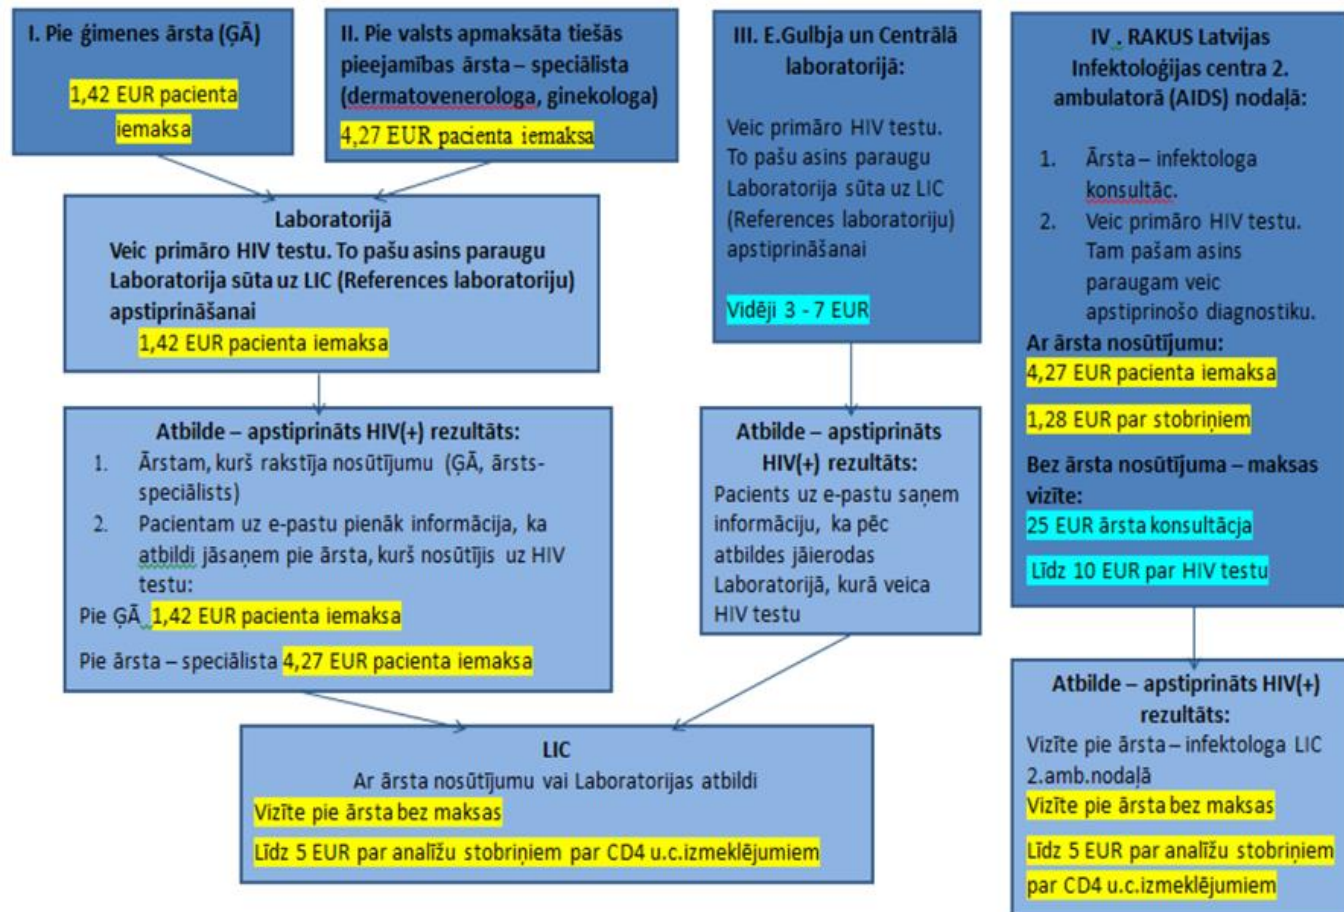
I. Pie ģimenes ārsta (ĢĀ)

1,42 EUR pacienta iemaksa

II. Pie valsts apmaksāta tiešās pieejamības ārsta – speciālista (dermatovenerologa, ginekologa)

4,27 EUR pacienta iemaksa

Laboratorijā
Veic primāro HIV testu. To pašu asins paraugu Laboratorija sūta uz LIC (References laboratoriju) apstiprināšanai
1,42 EUR pacienta iemaksa

Atbilde – apstiprināts HIV(+) rezultāts:
1. Ārstam, kurš rakstīja nosūtījumu (ĢĀ, ārsts-speciālists)
2. Pacientam uz e-pastu pienāk informācija, ka atbildi jāsaņem pie ārsta, kurš nosūtījis uz HIV testu:
Pie ĢĀ 1,42 EUR pacienta iemaksa
Pie ārsta – speciālista 4,27 EUR pacienta iemaksa

III. E.Gulbja un Centrālā laboratorijā:

Veic primāro HIV testu. To pašu asins paraugu Laboratorija sūta uz LIC (References laboratoriju) apstiprināšanai

Vidēji 3 - 7 EUR

Atbilde – apstiprināts HIV(+) rezultāts:
Pacients uz e-pastu saņem informāciju, ka pēc atbildes jāierodas Laboratorijā, kurā veica HIV testu

IV . RAKUS Latvijas Infektoloģijas centra 2. ambulatorā (AIDS) nodaļā:

1. Ārsta – infektologa konsultāc.
2. Veic primāro HIV testu. Tam pašam asins paraugam veic apstiprinošo diagnostiku.
Ar ārsta nosūtījumu:
4,27 EUR pacienta iemaksa
1,28 EUR par stobriņiem
Bez ārsta nosūtījuma – maksas vizīte:
25 EUR ārsta konsultācja
Līdz 10 EUR par HIV testu

LIC
Ar ārsta nosūtījumu vai Laboratorijas atbildi
Vizīte pie ārsta bez maksas
Līdz 5 EUR par analīžu stobriņiem par CD4 u.c.izmeklējumiem

Atbilde – apstiprināts HIV(+) rezultāts:
Vizīte pie ārsta – infektologa LIC 2.amb.nodaļā
Vizīte pie ārsta bez maksas
Līdz 5 EUR par analīžu stobriņiem par CD4 u.c.izmeklējumiem